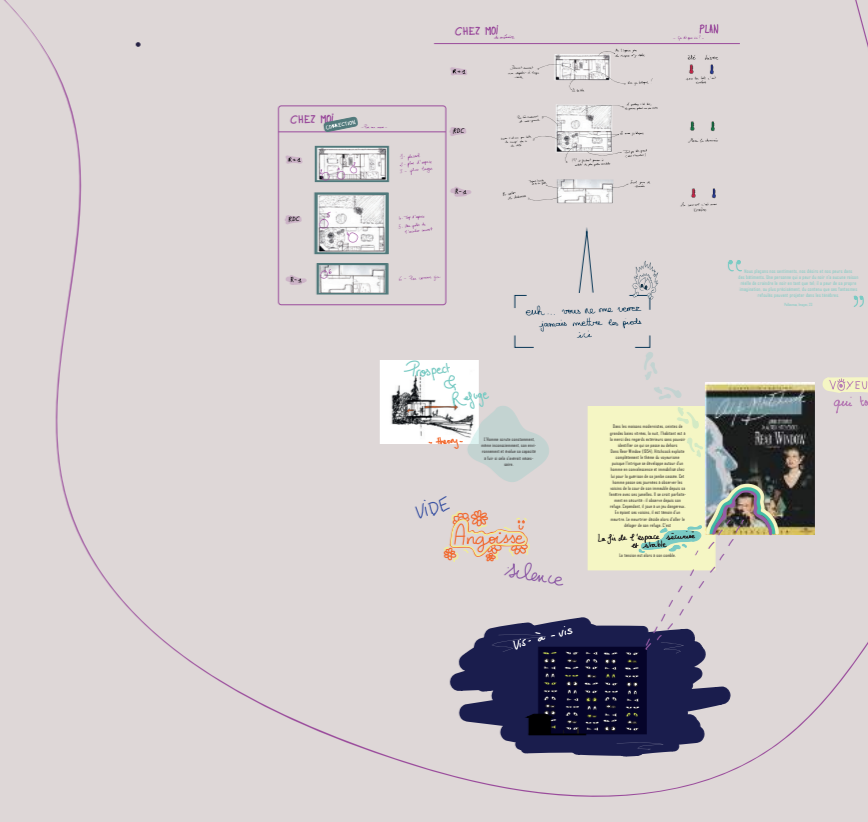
CHEZ MOI

PLAN

R+1

RDC

R-1

été hiver

CHEZ MOI

CORRECTION

R+1

RDC

R-1

euh... vous ne me verrez jamais mettre les pieds ici

Prospect & Refuge

- theory -

L'homme se sent naturellement, mieux inconsciemment, son environnement et évalue sa capacité à fuir si cela s'avérait nécessaire.

VIDE

Angoisse

silence

La fin de l'espace

REAR WINDOW

VOYEU
qui to

vis - à - vis